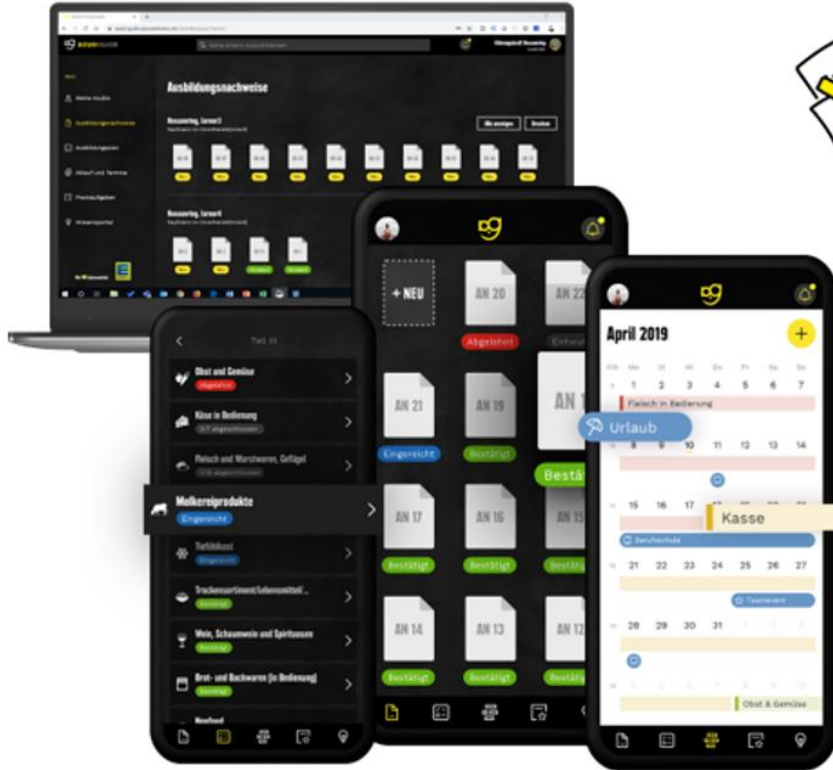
Ausbildungsnachweise

Meine Studie
Ausbildungsnachweise
Ausbildungsplan
Ablauf und Termine
Praxisaufgaben
Wissensportal

+ NEU
AN 20
AN 22
Abgelehnt
AN 21
AN 19
AN 1
Eingereicht
Bestätigt
Bestä
AN 17
AN 16
AN 15
Bestätigt
Bestätigt
AN 14
AN 13
AN 12
Bestätigt
Bestätigt

Obst und Gemüse
Abgelehnt
Käse in Bedienung
Fleisch und Wurstwaren, Geflügel
Molkereiprodukte
Eingereicht
Tiefkühlkost
Eingereicht
Trockensortiment/Lebensmittel...
Bestätigt
Wein, Schaumwein und Spirituosen
Bestätigt
Brot- und Backwaren (in Bedienung)
Bestätigt

April 2019
1 2 3 4 5 6 7
Fleisch in Bedienung
Urlaub
8 9 10 11 12 13 14
15 16 17
Kasse
Berufsschule
22 21 22 23 24 25 26 27
28 29 30 31
Obst & Gemüse